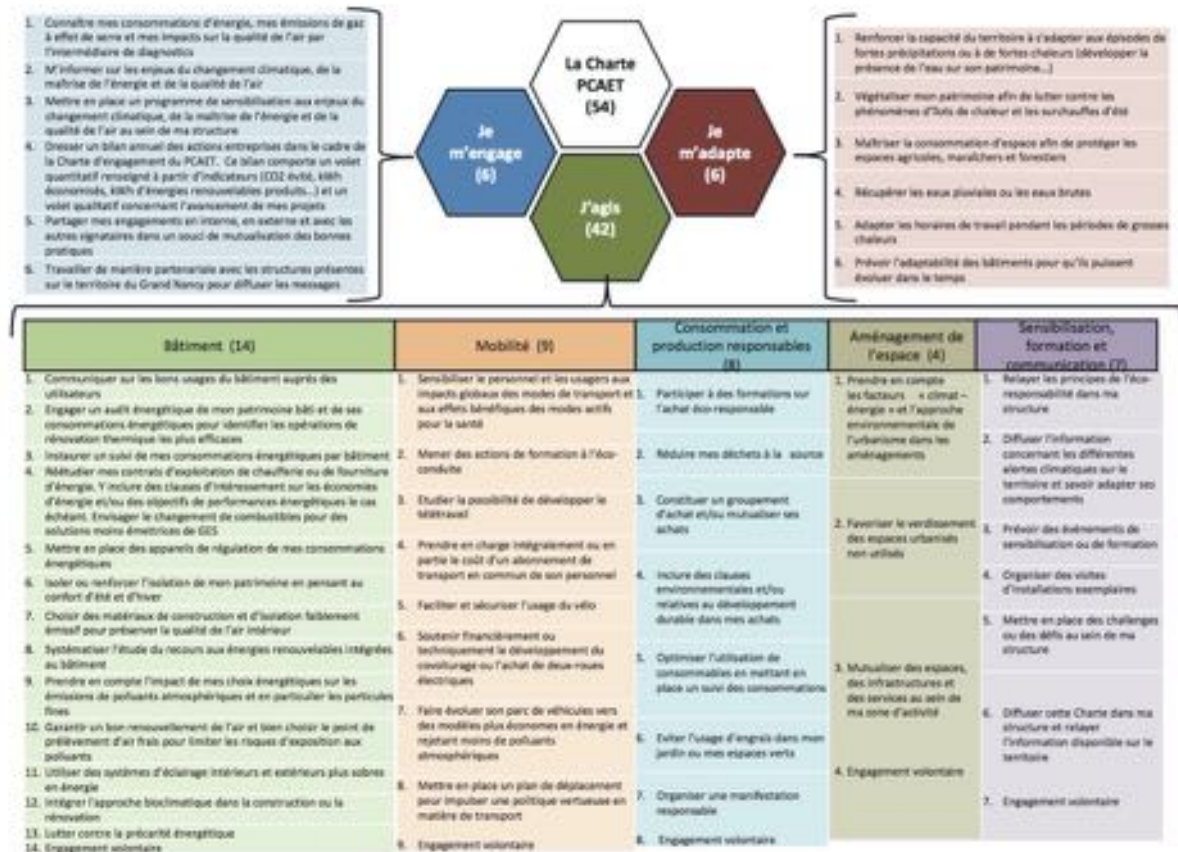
1. Connaître mes consommations d'énergie, mes émissions de gaz à effet de serre et mes impacts sur la qualité de l'air par l'intermédiaire de diagnostics
2. M'informer sur les enjeux du changement climatique, de la maîtrise de l'énergie et de la qualité de l'air
3. Mettre en place un programme de sensibilisation aux enjeux du changement climatique, de la maîtrise de l'énergie et de la qualité de l'air au sein de ma structure
4. Dresser un bilan annuel des actions entreprises dans le cadre de la Charte d'engagement du PCAET. Ce bilan comporte un volet quantitatif renseigné à partir d'indicateurs (CO2 évité, kWh économisés, kWh d'énergies renouvelables produits...) et un volet qualitatif concernant l'avancement de mes projets
5. Partager mes engagements en interne, en externe et avec les autres signataires dans un souci de mutualisation des bonnes pratiques
6. Travailler de manière partenariale avec les structures présentes sur le territoire du Grand Nancy pour diffuser les messages

La Charte PCAET (54)

Je m'engage (6)

Je m'adapte (6)

J'agis (42)

1. Renforcer la capacité du territoire à s'adapter aux épisodes de fortes précipitations ou à de fortes chaleurs (développer la présence de l'eau sur son patrimoine...)
2. Végétaliser mon patrimoine afin de lutter contre les phénomènes d'îlots de chaleur et les surchauffes d'été
3. Maîtriser la consommation d'espace afin de protéger les espaces agricoles, maraîchers et forestiers
4. Récupérer les eaux pluviales ou les eaux brutes
5. Adapter les horaires de travail pendant les périodes de grosses chaleurs
6. Prévoir l'adaptabilité des bâtiments pour qu'ils puissent évoluer dans le temps

Bâtiment (14)
1. Communiquer sur les bons usages du bâtiment auprès des utilisateurs
2. Engager un audit énergétique de mon patrimoine bâti et de ses consommations énergétiques pour identifier les opérations de rénovation thermique les plus efficaces
3. Instaurer un suivi de mes consommations énergétiques par bâtiment
4. Réétudier mes contrats d'exploitation de chaufferie ou de fourniture d'énergie. Y inclure des clauses d'intéressement sur les économies d'énergie et/ou des objectifs de performances énergétiques le cas échéant. Envisager le changement de combustibles pour des solutions moins émettrices de GES
5. Mettre en place des appareils de régulation de mes consommations énergétiques
6. Isoler ou renforcer l'isolation de mon patrimoine en pensant au confort d'été et d'hiver
7. Choisir des matériaux de construction et d'isolation faiblement émissif pour préserver la qualité de l'air intérieur
8. Systématiser l'étude du recours aux énergies renouvelables intégrées au bâtiment
9. Prendre en compte l'impact de mes choix énergétiques sur les émissions de polluants atmosphériques et en particulier les particules fines
10. Garantir un bon renouvellement de l'air et bien choisir le point de prélèvement d'air frais pour limiter les risques d'exposition aux polluants
11. Utiliser des systèmes d'éclairage intérieurs et extérieurs plus sobres en énergie
12. Intégrer l'approche bioclimatique dans la construction ou la rénovation
13. Lutter contre la précarité énergétique
14. Engagement volontaire

Mobilité (9)
1. Sensibiliser le personnel et les usagers aux impacts globaux des modes de transport et aux effets bénéfiques des modes actifs pour la santé
2. Mener des actions de formation à l'éco-conduite
3. Etudier la possibilité de développer le télétravail
4. Prendre en charge intégralement ou en partie le coût d'un abonnement de transport en commun de son personnel
5. Faciliter et sécuriser l'usage du vélo
6. Soutenir financièrement ou techniquement le développement du covoiturage ou l'achat de deux-roues électriques
7. Faire évoluer son parc de véhicules vers des modèles plus économes en énergie et rejetant moins de polluants atmosphériques
8. Mettre en place un plan de déplacement pour impulser une politique vertueuse en matière de transport
9. Engagement volontaire

Consommation et production responsables (8)
1. Participer à des formations sur l'achat éco-responsable
2. Réduire mes déchets à la source
3. Constituer un groupement d'achat et/ou mutualiser ses achats
4. Inclure des clauses environnementales et/ou relatives au développement durable dans mes achats
5. Optimiser l'utilisation de consommables en mettant en place un suivi des consommations
6. Eviter l'usage d'engrais dans mon jardin ou mes espaces verts
7. Organiser une manifestation responsable
8. Engagement volontaire

Aménagement de l'espace (4)
1. Prendre en compte les facteurs « climat – énergie » et l'approche environnementale de l'urbanisme dans les aménagements
2. Favoriser le verdissement des espaces urbanisés non utilisés
3. Mutualiser des espaces, des infrastructures et des services au sein de ma zone d'activité
4. Engagement volontaire

Sensibilisation, formation et communication (7)
1. Relayer les principes de l'éco-responsabilité dans ma structure
2. Diffuser l'information concernant les différentes alertes climatiques sur le territoire et savoir adapter ses comportements
3. Prévoir des évènements de sensibilisation ou de formation
4. Organiser des visites d'installations exemplaires
5. Mettre en place des challenges ou des défis au sein de ma structure
6. Diffuser cette Charte dans ma structure et relayer l'information disponible sur le territoire
7. Engagement volontaire